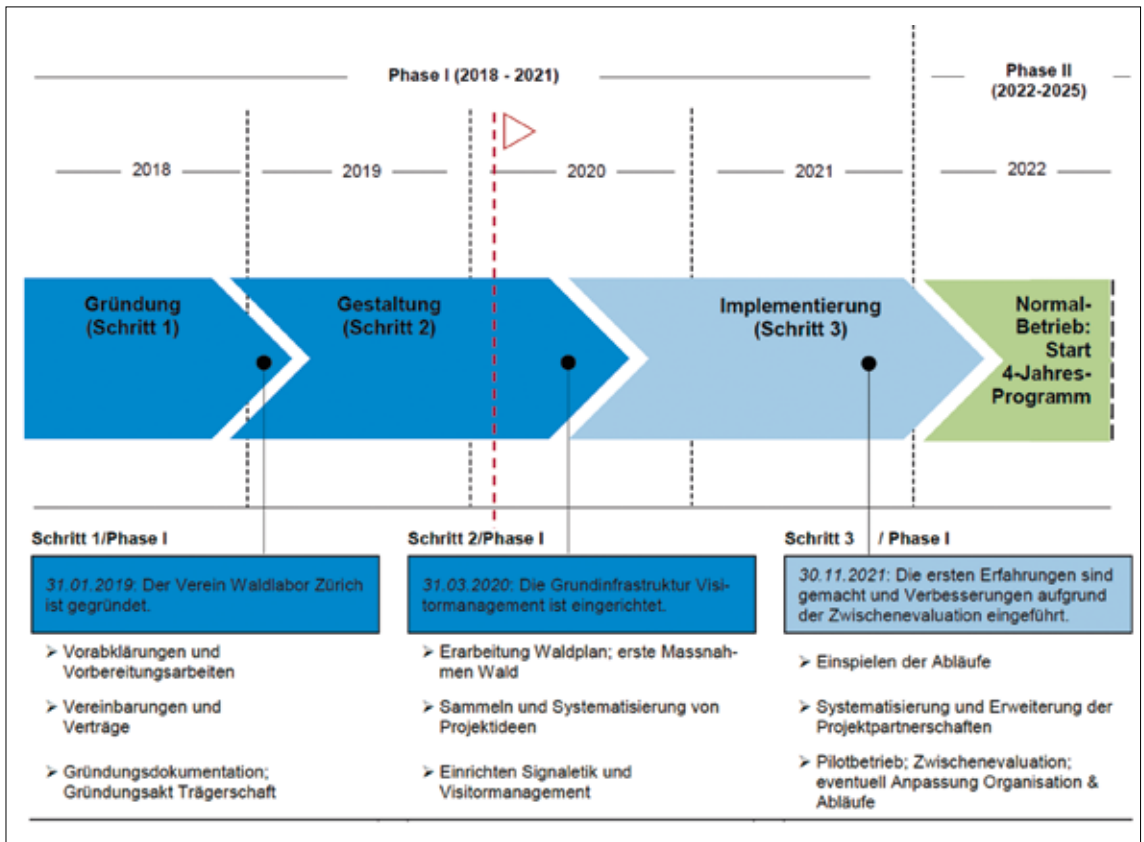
Phase I (2018 - 2021)

Phase II (2022-2025)

2018

2019

2020

2021

2022

Gründung (Schritt 1)

Gestaltung (Schritt 2)

Implementierung (Schritt 3)

Normal-Betrieb: Start 4-Jahres-Programm

Schritt 1/Phase I

31.01.2019: Der Verein Waldlabor Zürich ist gegründet.

➢ Vorabklärungen und Vorbereitungsarbeiten

➢ Vereinbarungen und Verträge

➢ Gründungsdokumentation; Gründungsakt Trägerschaft

Schritt 2/Phase I

31.03.2020: Die Grundinfrastruktur Visitormanagement ist eingerichtet.

➢ Erarbeitung Waldplan; erste Massnahmen Wald

➢ Sammeln und Systematisierung von Projektideen

➢ Einrichten Signaletik und Visitormanagement

Schritt 3 / Phase I

30.11.2021: Die ersten Erfahrungen sind gemacht und Verbesserungen aufgrund der Zwischenevaluation eingeführt.

➢ Einspielen der Abläufe

➢ Systematisierung und Erweiterung der Projektpartnerschaften

➢ Pilotbetrieb; Zwischenevaluation; eventuell Anpassung Organisation & Abläufe